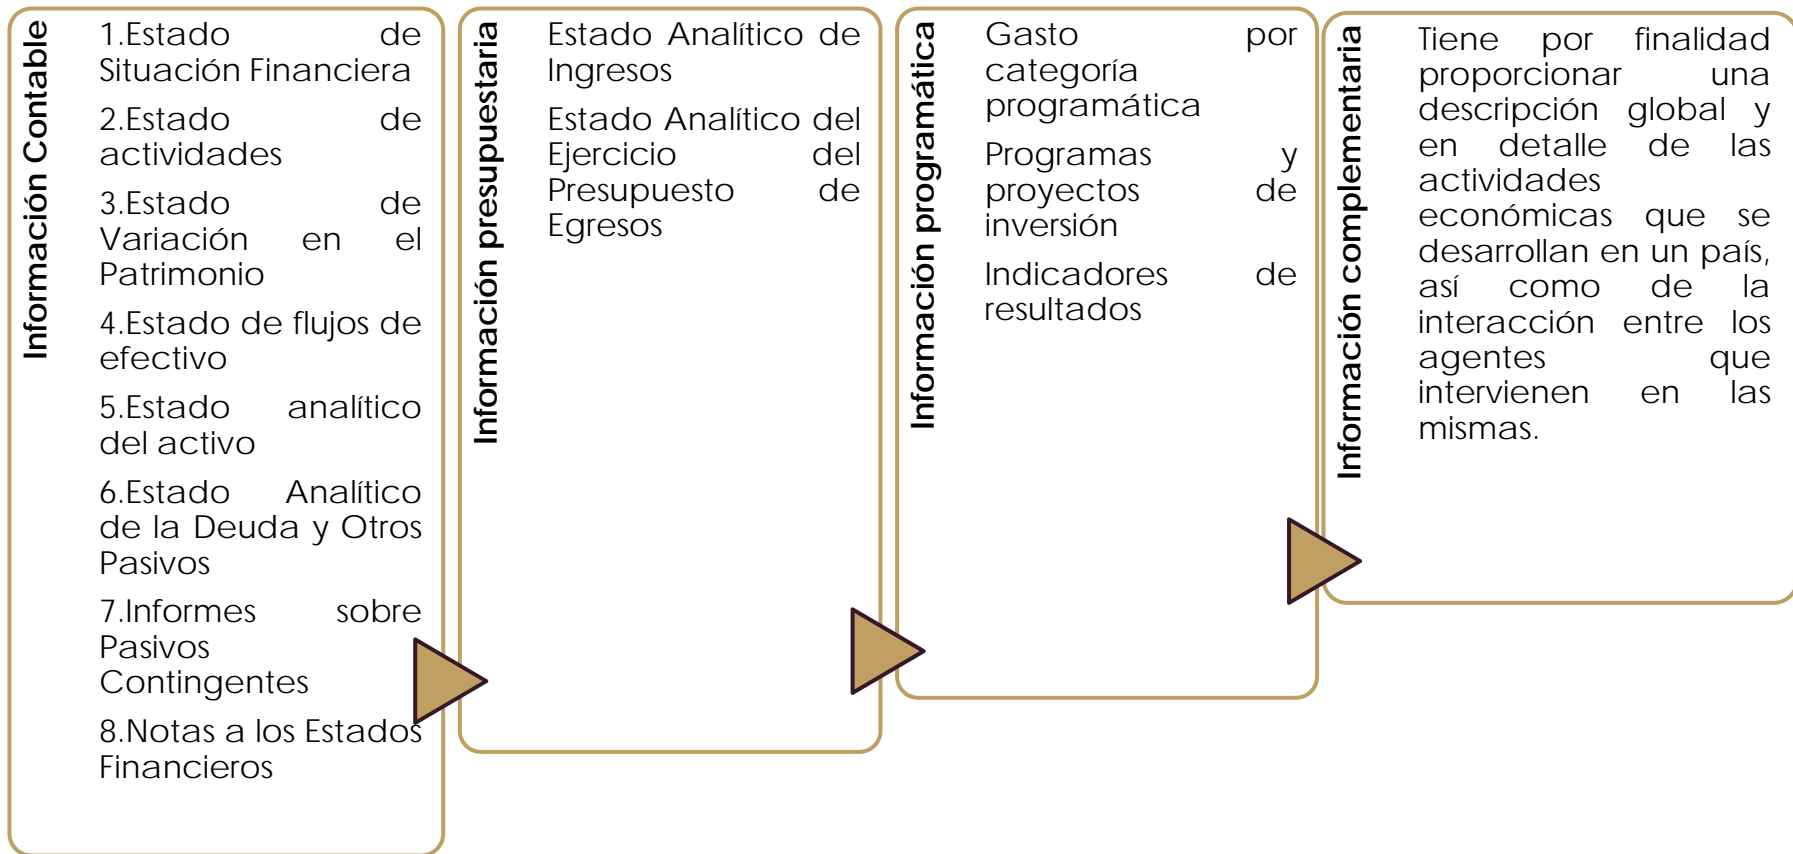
Información Contable

1.Estado de Situación Financiera

2.Estado de actividades

3.Estado de Variación en el Patrimonio

4.Estado de flujos de efectivo

5.Estado analítico del activo

6.Estado Analítico de la Deuda y Otros Pasivos

7.Informes sobre Pasivos Contingentes

8.Notas a los Estados Financieros

Información presupuestaria

Estado Analítico de Ingresos

Estado Analítico del Ejercicio del Presupuesto de Egresos

Información programática

Gasto por categoría programática

Programas y proyectos de inversión

Indicadores de resultados

Información complementaria

Tiene por finalidad proporcionar una descripción global y en detalle de las actividades económicas que se desarrollan en un país, así como de la interacción entre los agentes que intervienen en las mismas.